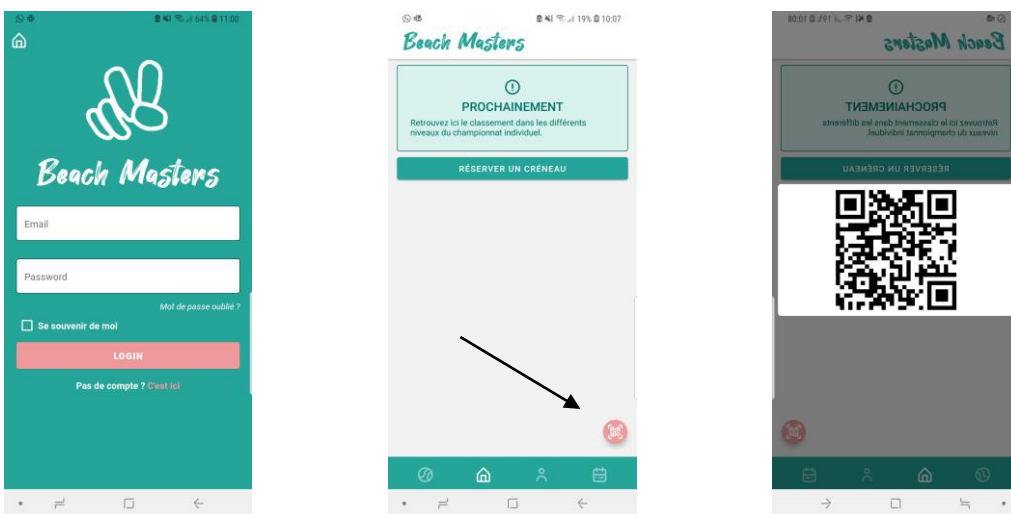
64% 11:00

Beach Masters

Email

Password

Mot de passe oublié ?

Se souvenir de moi

LOGIN

Pas de compte ? C'est ici

19% 10:07

Beach Masters

PROCHAINEMENT

Retrouvez ici le classement dans les différents niveaux du championnat individuel.

RÉSERVER UN CRÉNEAU

Beach Masters

PROCHAINEMENT

Retrouvez ici le classement dans les différents niveaux du championnat individuel.

RÉSERVER UN CRÉNEAU